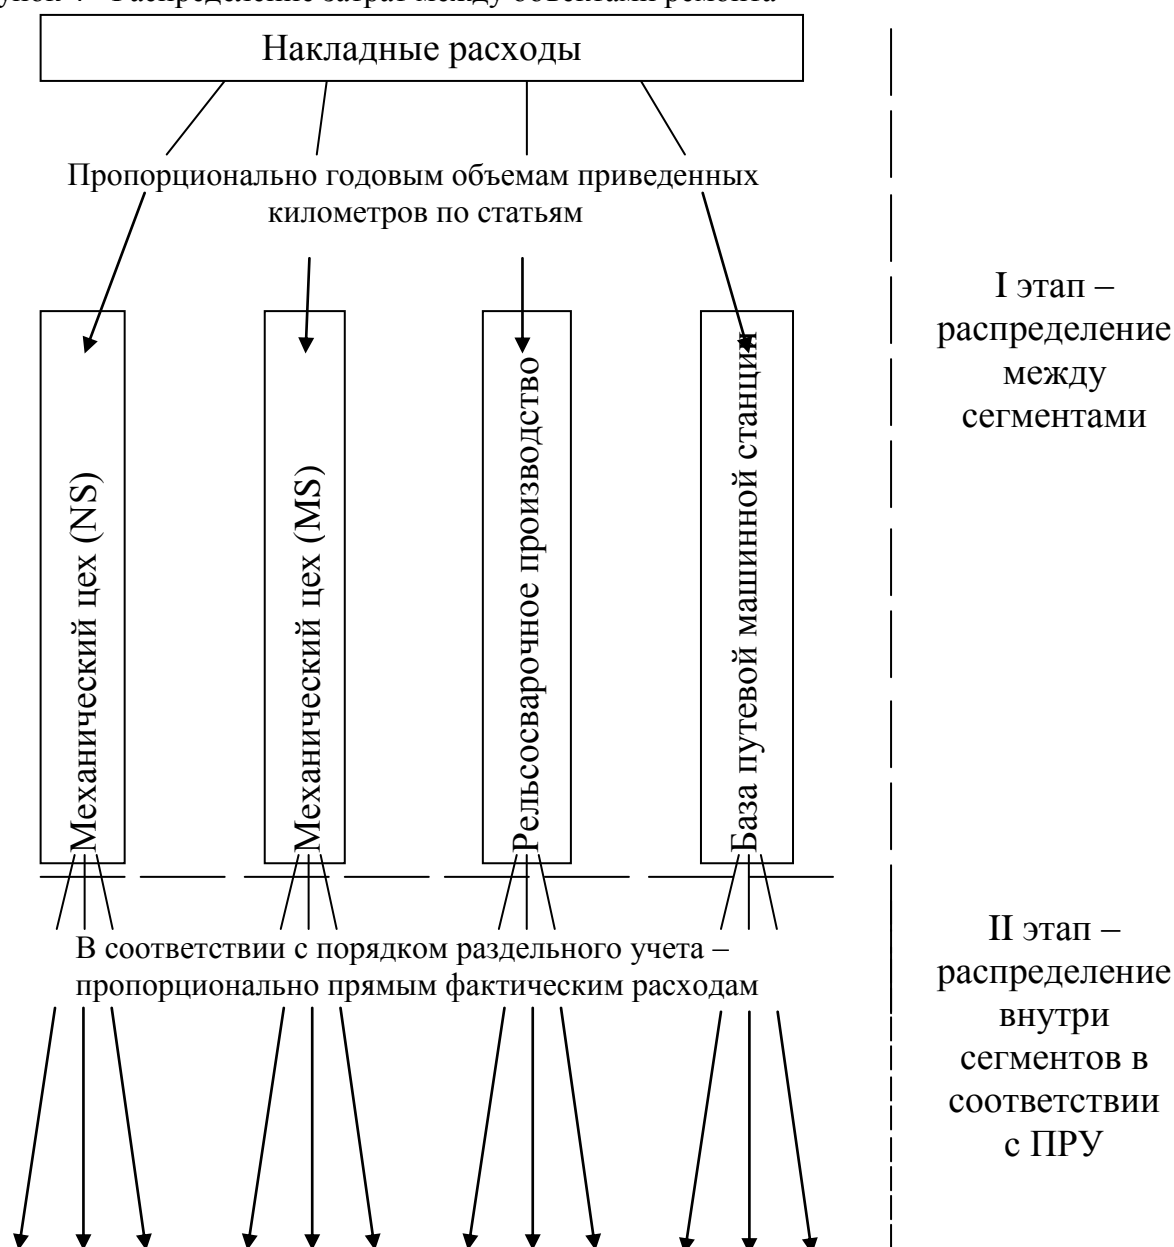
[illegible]

Накладные расходы

Пропорционально годовым объемам приведенных километров по статьям

Механический цех (NS)

Механический цех (MS)

Рельсосварочное производство

База путевой машинной станции

I этап – распределение между сегментами

В соответствии с порядком раздельного учета – пропорционально прямым фактическим расходам

II этап – распределение внутри сегментов в соответствии с ПРУ